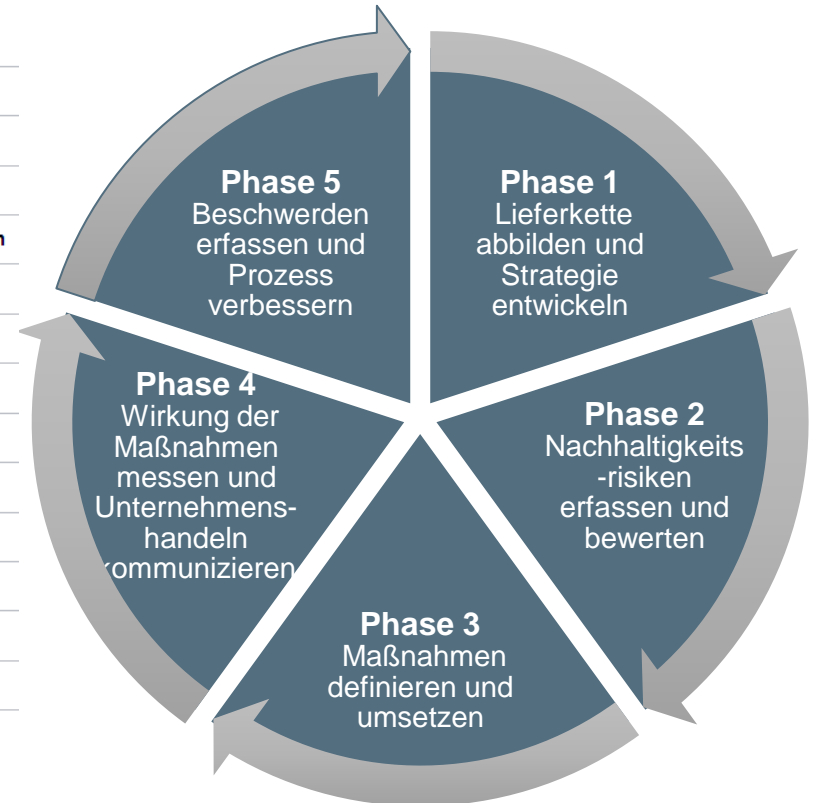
n

Phase 5
Beschwerden erfassen und Prozess verbessern

Phase 1
Lieferkette abbilden und Strategie entwickeln

Phase 2
Nachhaltigkeits -risiken erfassen und bewerten

Phase 3
Maßnahmen definieren und umsetzen

Phase 4
Wirkung der Maßnahmen messen und Unternehmens-handeln kommunizieren